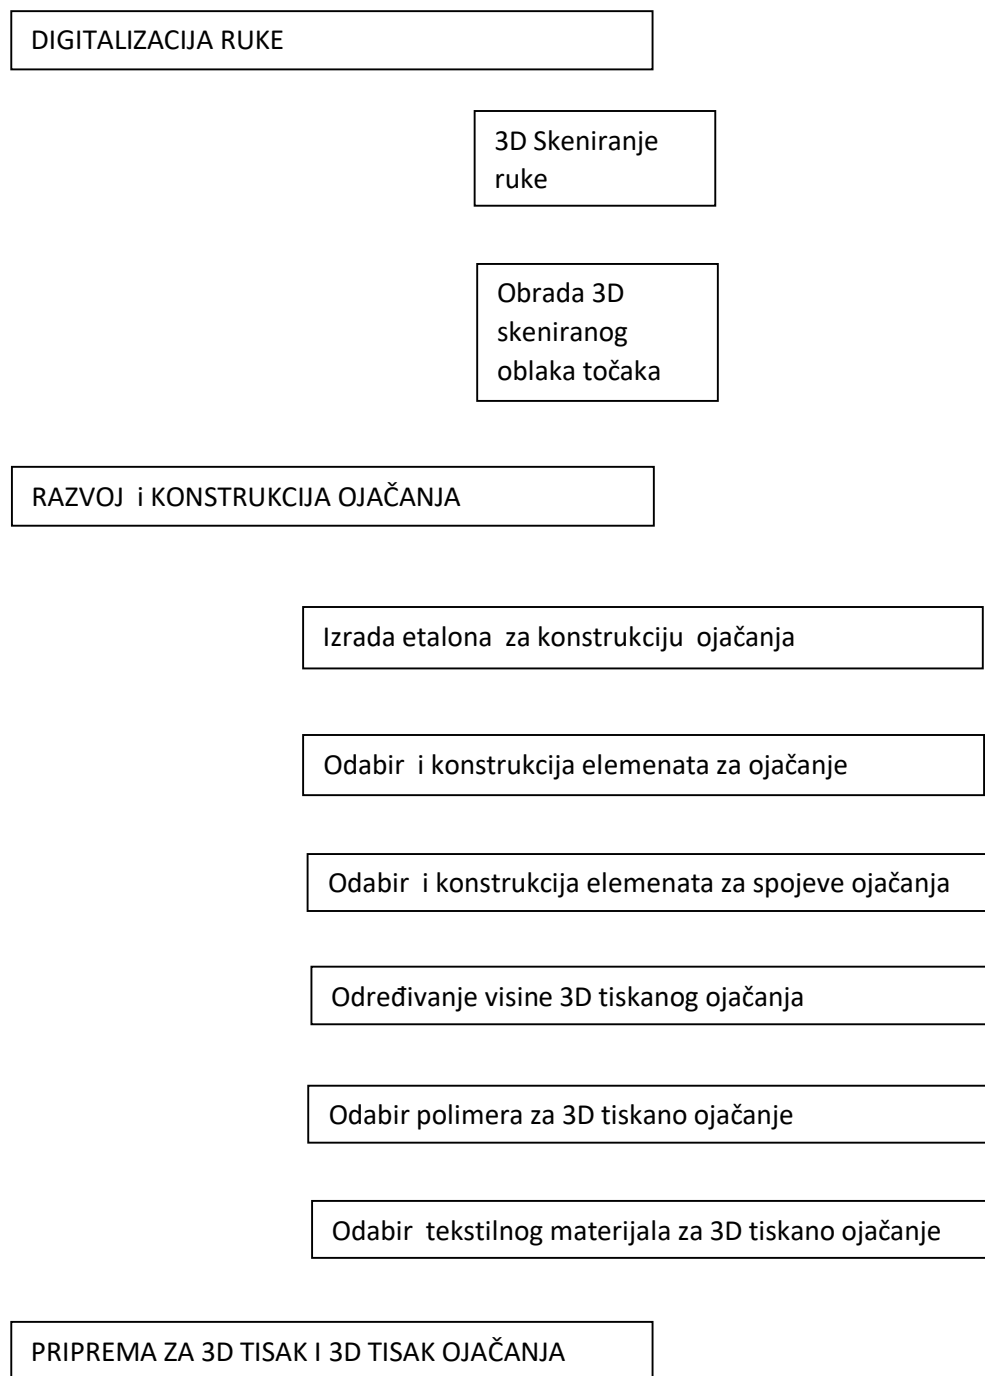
DIGITALIZACIJA RUKE

3D Skeniranje ruke

Obrada 3D skeniranog oblaka točaka

RAZVOJ i KONSTRUKCIJA OJAČANJA

Izrada etalona za konstrukciju ojačanja

Odabir i konstrukcija elemenata za ojačanje

Odabir i konstrukcija elemenata za spojeve ojačanja

Određivanje visine 3D tiskanog ojačanja

Odabir polimera za 3D tiskano ojačanje

Odabir tekstilnog materijala za 3D tiskano ojačanje

PRIPREMA ZA 3D TISAK I 3D TISAK OJAČANJA